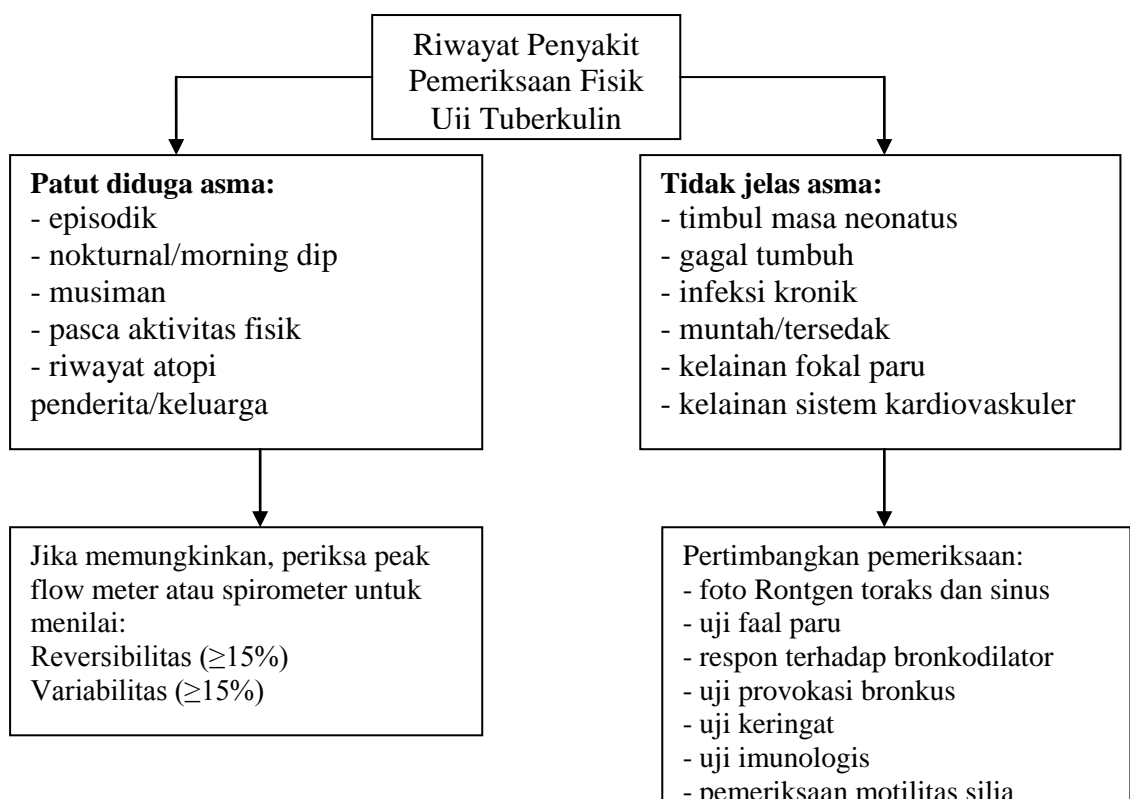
Riwayat Penyakit
Pemeriksaan Fisik
Uii Tuberkulin

**Patut diduga asma:**
- episodik
- nokturnal/morning dip
- musiman
- pasca aktivitas fisik
- riwayat atopi penderita/keluarga

**Tidak jelas asma:**
- timbul masa neonatus
- gagal tumbuh
- infeksi kronik
- muntah/tersedak
- kelainan fokal paru
- kelainan sistem kardiovaskuler

Jika memungkinkan, periksa peak flow meter atau spirometer untuk menilai:
Reversibilitas ($\geq$15%)
Variabilitas ($\geq$15%)

Pertimbangkan pemeriksaan:
- foto Rontgen toraks dan sinus
- uji faal paru
- respon terhadap bronkodilator
- uji provokasi bronkus
- uji keringat
- uji imunologis
- pemeriksaan motilitas silia